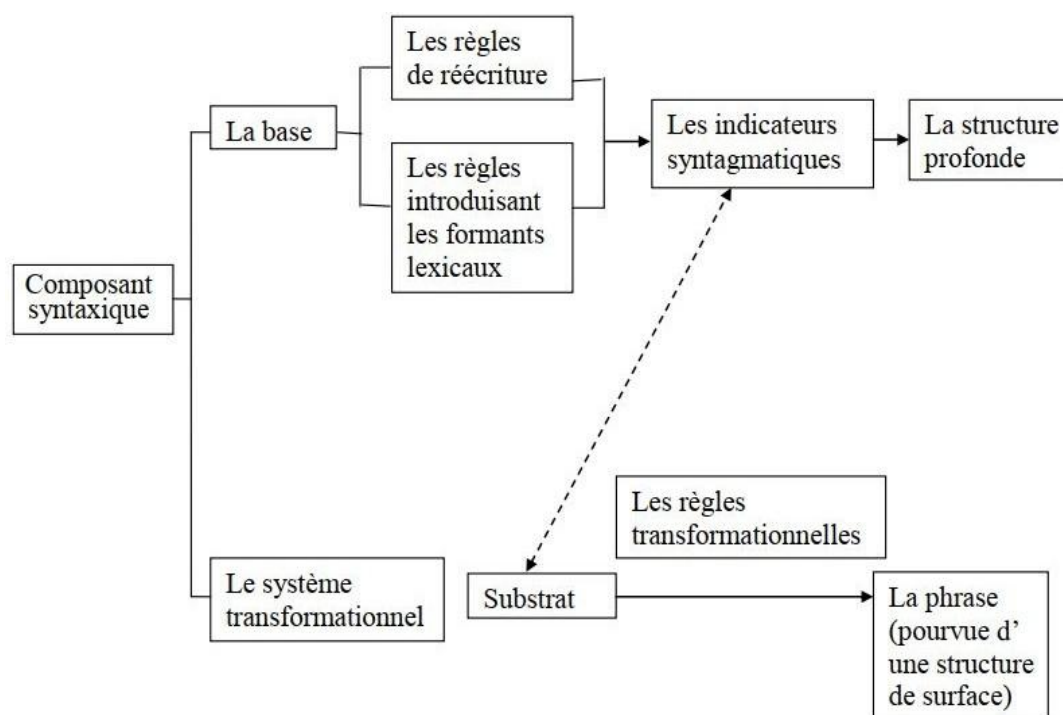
Les règles de réécriture

La base

Les règles introduisant les formants lexicaux

Les indicateurs syntagmatiques

La structure profonde

Composant syntaxique

Les règles transformationnelles

Le système transformationnel

Substrat

La phrase (pourvue d' une structure de surface)